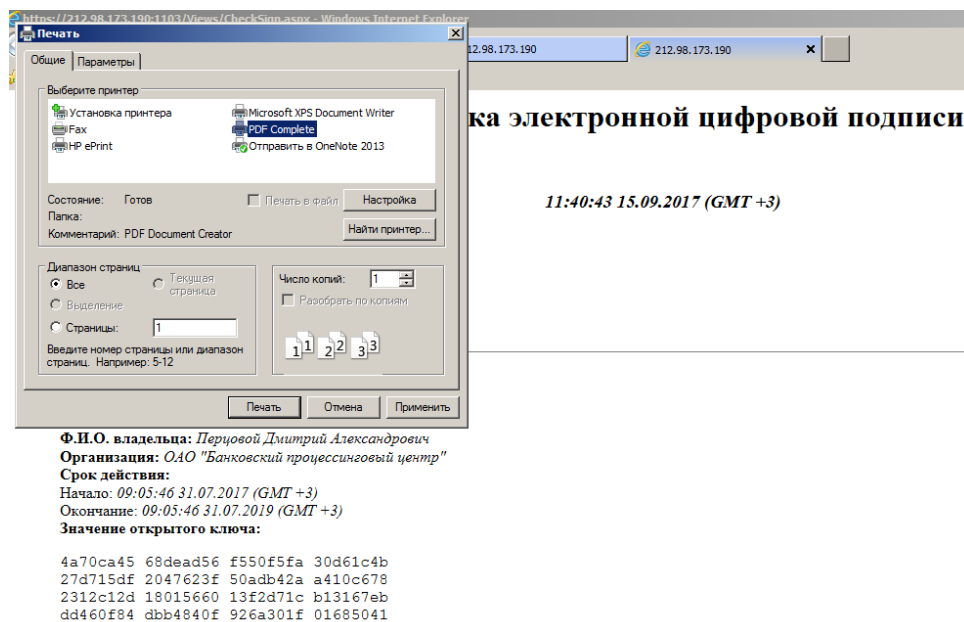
https://212.98.173.190:1103/Views/CheckSign.aspx - Windows Internet Explorer

Печать

212.98.173.190

212.98.173.190

Общие | Параметры

Выберите принтер

Установка принтера

Microsoft XPS Document Writer

Fax

PDF Complete

HP ePrint

Отправить в OneNote 2013

Состояние: Готов

Печать в файл

Настройка

Папка:

Комментарий: PDF Document Creator

Найти принтер...

Диапазон страниц

Все

Текущая страница

Выделение

Страницы: 1

Введите номер страницы или диапазон страниц. Например: 5-12

Число копий: 1

Разобрать по копиям

1 1 2 2 3 3

Печать

Отмена

Применить

ка электронной цифровой подписи

11:40:43 15.09.2017 (GMT +3)

Ф.И.О. владельца: Перцовой Дмитрий Александрович
Организация: ОАО "Банковский процессинговый центр"
Срок действия:
Начало: 09:05:46 31.07.2017 (GMT +3)
Окончание: 09:05:46 31.07.2019 (GMT +3)
Значение открытого ключа:

4a70ca45 68dead56 f550f5fa 30d61c4b
27d715df 2047623f 50adb42a a410c678
2312c12d 18015660 13f2d71c b13167eb
dd460f84 dbb4840f 926a301f 01685041